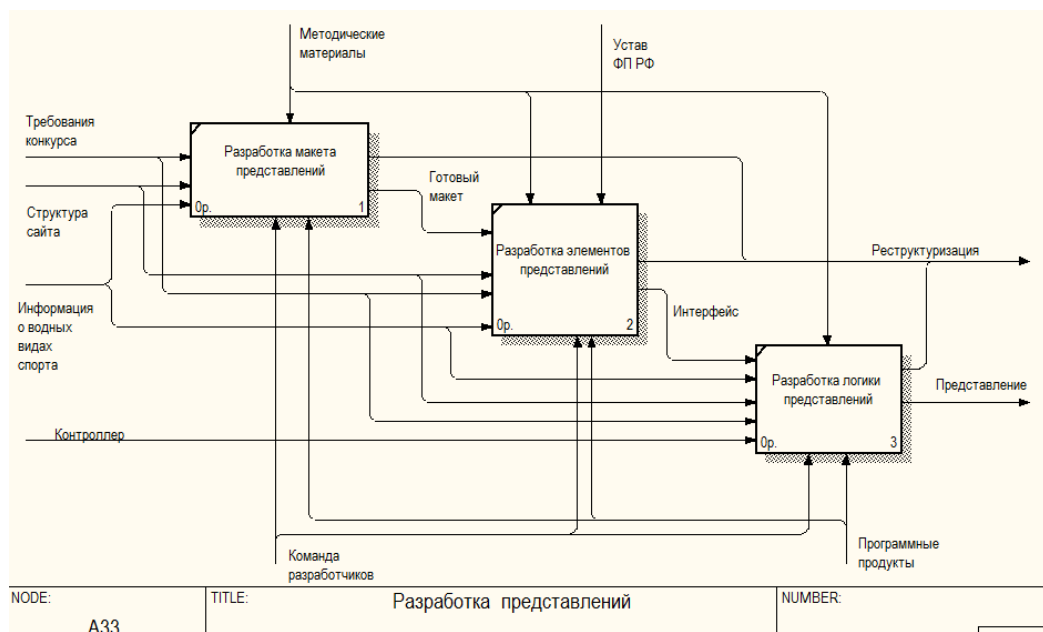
Методические материалы

Устав ФП РФ

Требования конкурса

Структура сайта

Информация о водных видах спорта

Контроллер

Разработка макета представлений

0р.

1

Готовый макет

Разработка элементов представлений

0р.

2

Реструктуризация

Интерфейс

Разработка логики представлений

0р.

3

Представление

Команда разработчиков

Программные продукты

| NODE: | TITLE: Разработка представлений | NUMBER: |
|---|---|---|
| A33 | | |